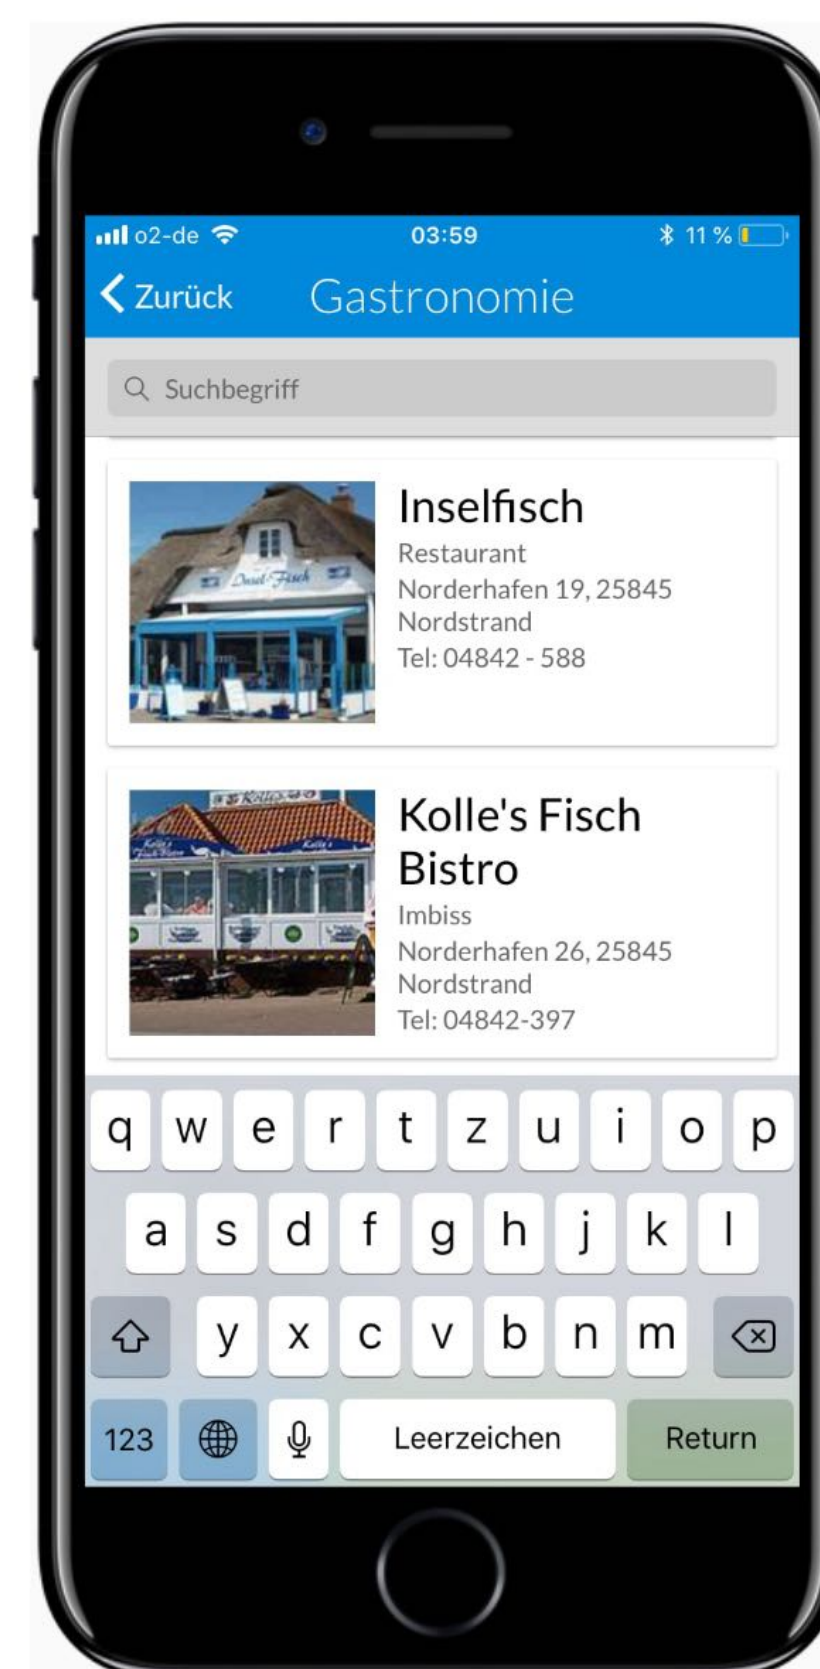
o2-de 03:59 11 %

Zurück Gastronomie

Suchbegriff

Insel-Fisch

Inselfisch
Restaurant
Norderhafen 19, 25845 Nordstrand
Tel: 04842 - 588

Kolle's

Kolle's Fisch Bistro
Imbiss
Norderhafen 26, 25845 Nordstrand
Tel: 04842-397

q w e r t z u i o p
a s d f g h j k l
y x c v b n m
123 Leerzeichen Return